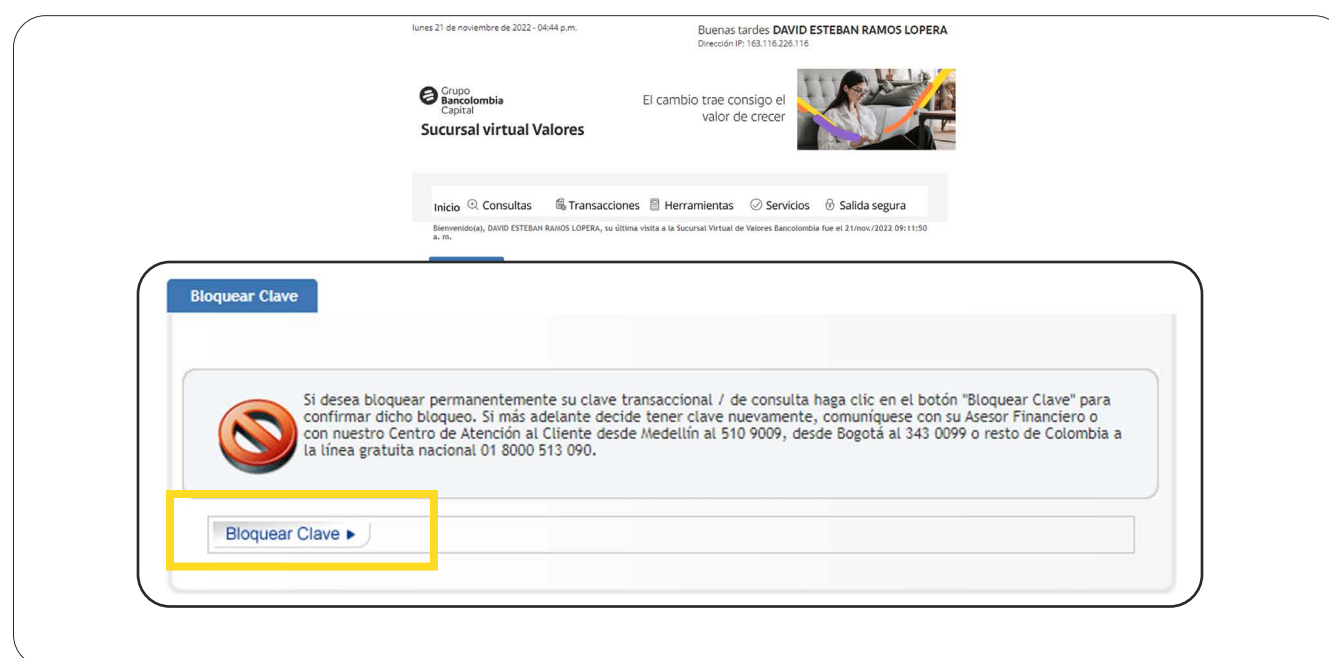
lunes 21 de noviembre de 2022 - 04:44 p.m.

Buenas tardes DAVID ESTEBAN RAMOS LOPERA
Dirección IP: 163.116.226.116

Grupo Bancolombia Capital

Sucursal virtual Valores

El cambio trae consigo el valor de crecer

Inicio Consultas Transacciones Herramientas Servicios Salida segura

Bienvenido(a), DAVID ESTEBAN RAMOS LOPERA, su última visita a la Sucursal Virtual de Valores Bancolombia fue el 21/nov./2022 09:11:50 a. m.

Bloquear Clave

Si desea bloquear permanentemente su clave transaccional / de consulta haga clic en el botón "Bloquear Clave" para confirmar dicho bloqueo. Si más adelante decide tener clave nuevamente, comuníquese con su Asesor Financiero o con nuestro Centro de Atención al Cliente desde Medellín al 510 9009, desde Bogotá al 343 0099 o resto de Colombia a la línea gratuita nacional 01 8000 513 090.

Bloquear Clave ▸